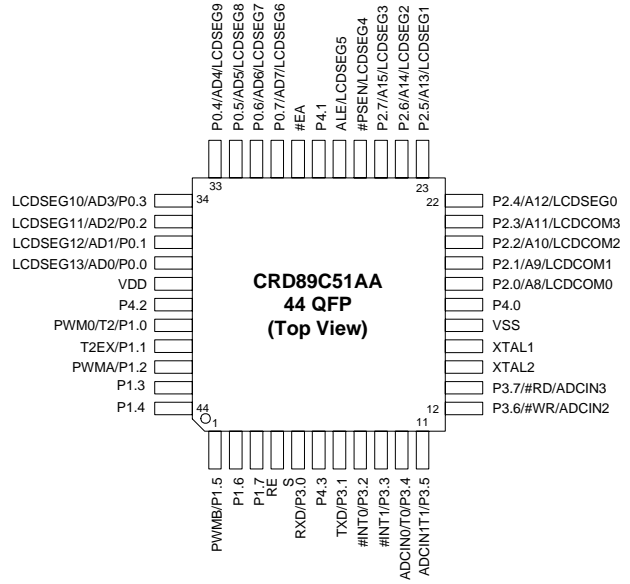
P0.4/AD4/LCDSEG9
P0.5/AD5/LCDSEG8
P0.6/AD6/LCDSEG7
P0.7/AD7/LCDSEG6
#EA
P4.1
ALE/LCDSEG5
#PSEN/LCDSEG4
P2.7/A15/LCDSEG3
P2.6/A14/LCDSEG2
P2.5/A13/LCDSEG1

33
23
34
22

LCDSEG10/AD3/P0.3
LCDSEG11/AD2/P0.2
LCDSEG12/AD1/P0.1
LCDSEG13/AD0/P0.0
VDD
P4.2
PWM0/T2/P1.0
T2EX/P1.1
PWMA/P1.2
P1.3
P1.4

CRD89C51AA
44 QFP
(Top View)

P2.4/A12/LCDSEG0
P2.3/A11/LCDCOM3
P2.2/A10/LCDCOM2
P2.1/A9/LCDCOM1
P2.0/A8/LCDCOM0
P4.0
VSS
XTAL1
XTAL2
P3.7/#RD/ADCIN3
P3.6/#WR/ADCIN2

44
1
12
11

PWMB/P1.5
P1.6
P1.7
RE
S
RXD/P3.0
P4.3
TXD/P3.1
#INT0/P3.2
#INT1/P3.3
ADCIN0/T0/P3.4
ADCIN1T1/P3.5